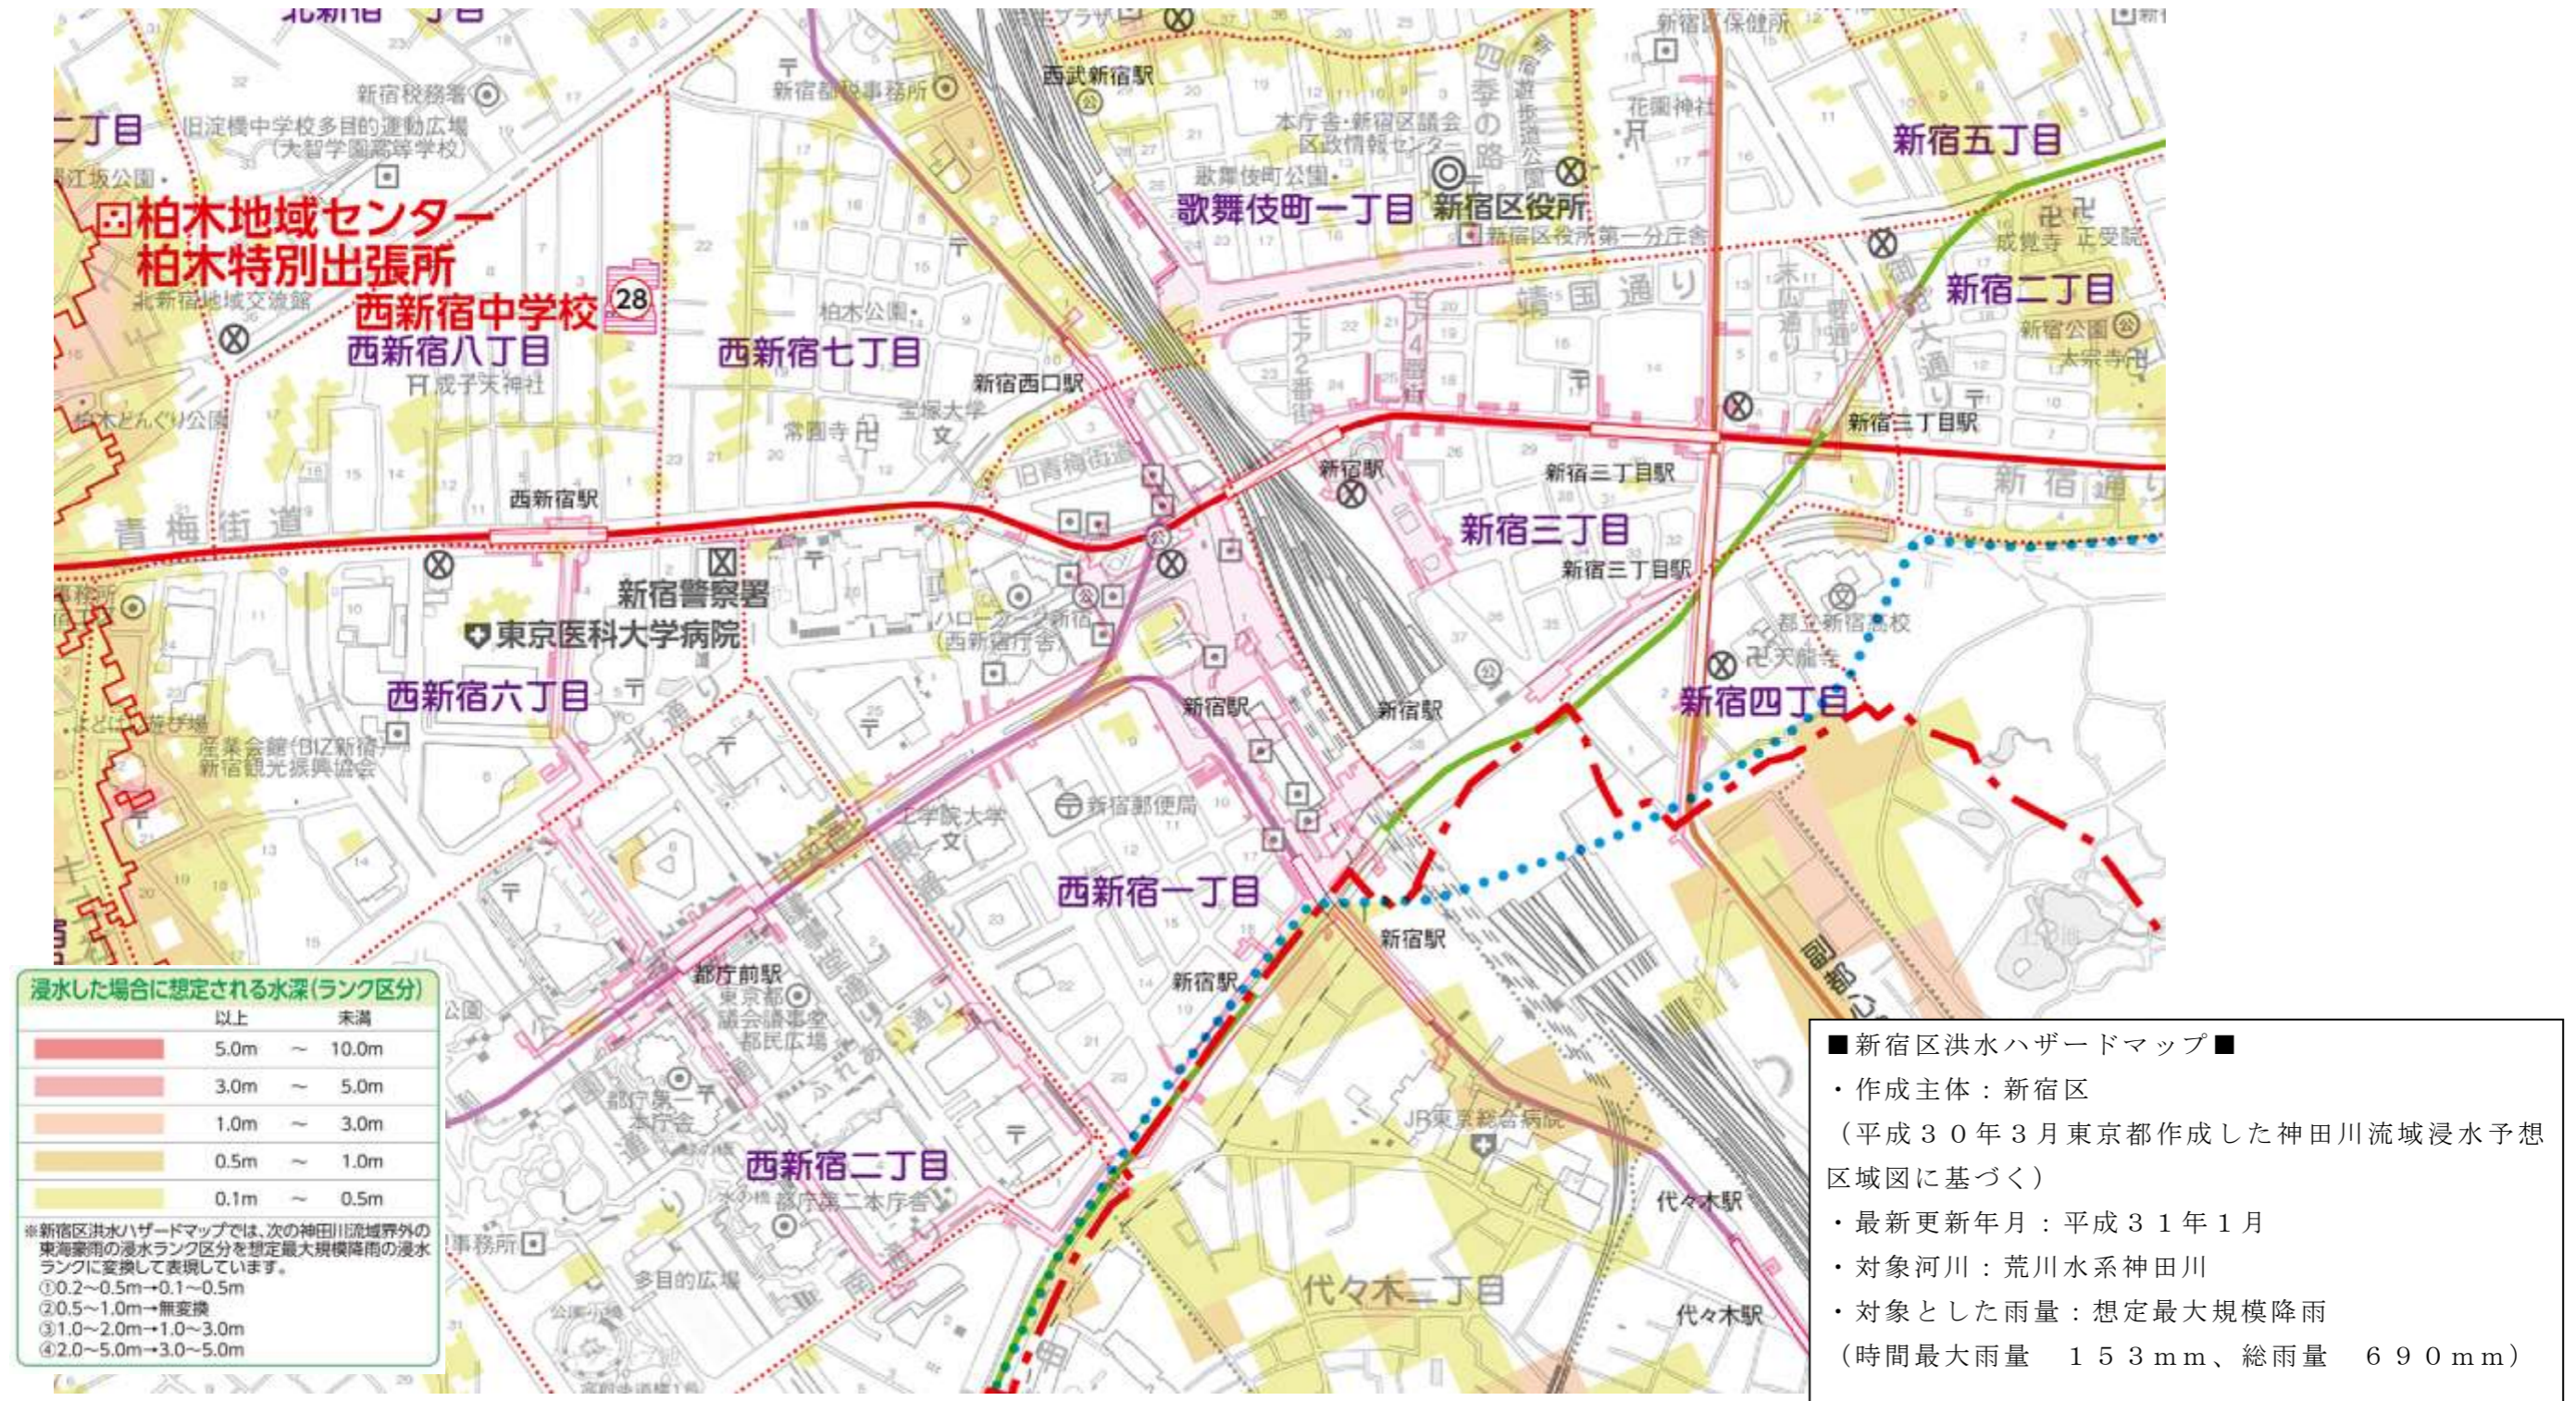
北新宿一丁目
二丁目
新宿税務署
旧淀橋中学校多目的運動広場
(大智学園高等学校)
江坂公園
柏木地域センター
柏木特別出張所
北新宿地域交流館
西新宿中学校
28
西新宿八丁目
成子天神社
柏木どんぐり公園
新宿都税事務所
西武新宿駅
本庁舎・新宿区議会
区政情報センター
歌舞伎町公園
歌舞伎町一丁目
新宿区役所
新宿区役所第一分庁舎
四季の路
新宿遊歩道公園
新宿区保健所
花園神社
新宿五丁目
成覚寺
正受院
新宿二丁目
新宿公園
太宗寺
靖国通り
柏木公園
西新宿七丁目
新宿西口駅
宝塚大学
常圓寺
旧青梅街道
モア2番街
モア4番街
末広通り
御苑大通り
新宿三丁目駅
新宿通り
新宿駅
新宿三丁目駅
新宿三丁目
新宿三丁目駅
西新宿駅
青梅街道
新宿警察署
東京医科大学病院
ハローワーク新宿
(西新宿庁舎)
西新宿六丁目
産業会館(BIZ新宿)
新宿観光振興協会
北通り
新宿駅
新宿駅
都立新宿高校
天龍寺
新宿四丁目
工学院大学
新宿郵便局
西新宿一丁目
新宿駅
新宿駅
都庁前駅
東京都議会議事堂
都民広場
都庁第一本庁舎
ふれあい通り
西新宿二丁目
都庁第二本庁舎
JR東京総合病院
代々木駅
代々木二丁目
代々木駅
多目的広場
事務所
公園
浸水した場合に想定される水深(ランク区分)

| 以上 | | 未満 |
|---|---|---|
| 5.0m | ~ | 10.0m |
| 3.0m | ~ | 5.0m |
| 1.0m | ~ | 3.0m |
| 0.5m | ~ | 1.0m |
| 0.1m | ~ | 0.5m |

※新宿区洪水ハザードマップでは、次の神田川流域界外の東海豪雨の浸水ランク区分を想定最大規模降雨の浸水ランクに変換して表現しています。
①0.2~0.5m→0.1~0.5m
②0.5~1.0m→無変換
③1.0~2.0m→1.0~3.0m
④2.0~5.0m→3.0~5.0m

■新宿区洪水ハザードマップ■
・作成主体:新宿区
(平成30年3月東京都作成した神田川流域浸水予想区域図に基づく)
・最新更新年月:平成31年1月
・対象河川:荒川水系神田川
・対象とした雨量:想定最大規模降雨
(時間最大雨量 153mm、総雨量 690mm)